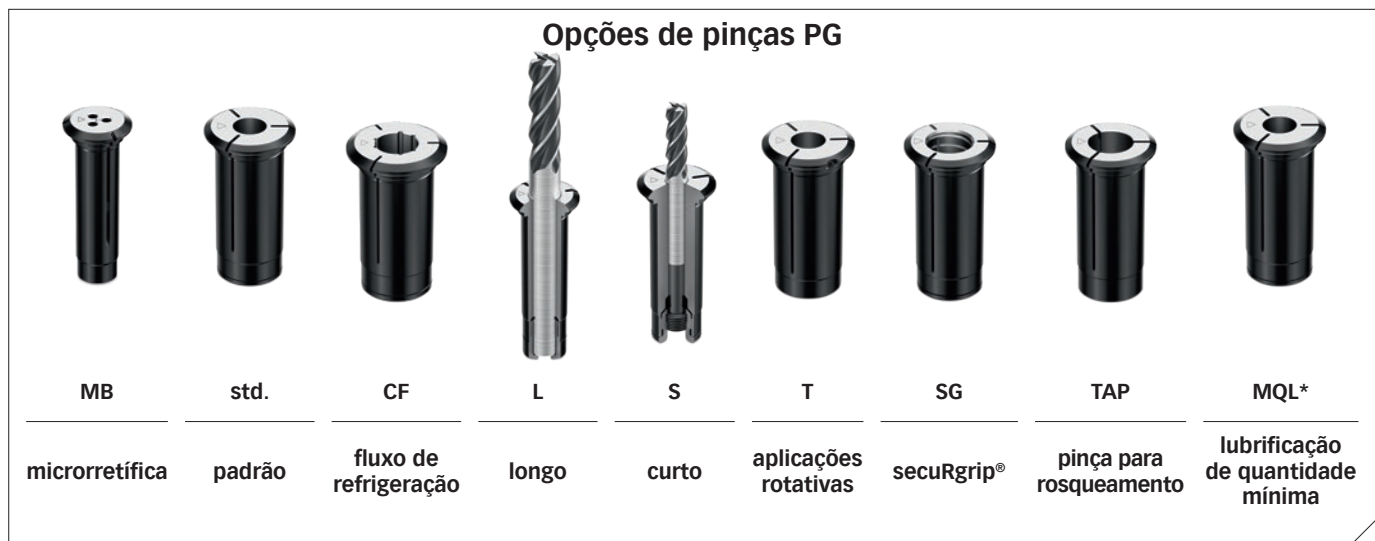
Opções de pinças PG

| MB | std. | CF | L | S | T | SG | TAP | MQL* |
|---|---|---|---|---|---|---|---|---|
| microrretífica | padrão | fluxo de refrigeração | longo | curto | aplicações rotativas | secuRgrip® | pinça para rosqueamento | lubrificação de quantidade mínima |